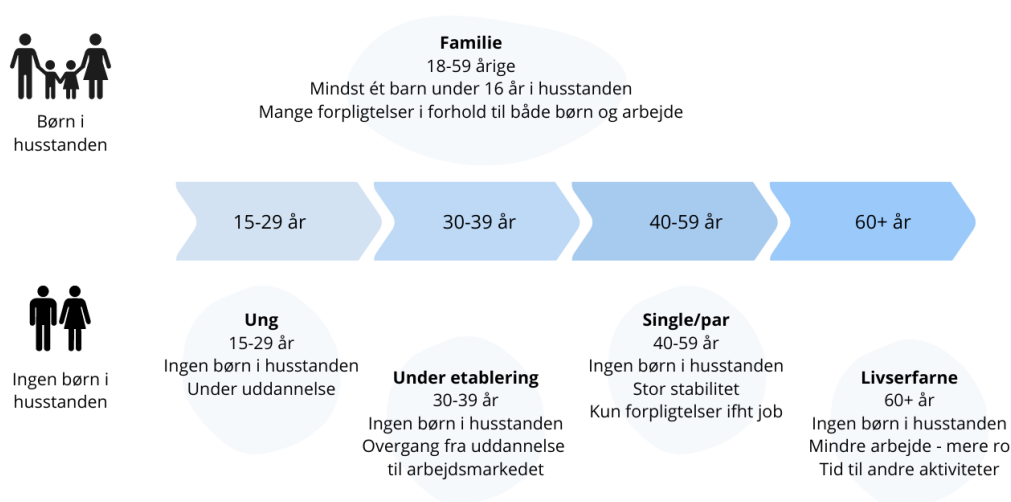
Børn i husstanden

**Familie**
18-59 årige
Mindst ét barn under 16 år i husstanden
Mange forpligtelser i forhold til både børn og arbejde

15-29 år

30-39 år

40-59 år

60+ år

Ingen børn i husstanden

**Ung**
15-29 år
Ingen børn i husstanden
Under uddannelse

**Under etablering**
30-39 år
Ingen børn i husstanden
Overgang fra uddannelse til arbejdsmarkedet

**Single/par**
40-59 år
Ingen børn i husstanden
Stor stabilitet
Kun forpligtelser ifht job

**Livserfarne**
60+ år
Ingen børn i husstanden
Mindre arbejde - mere ro
Tid til andre aktiviteter